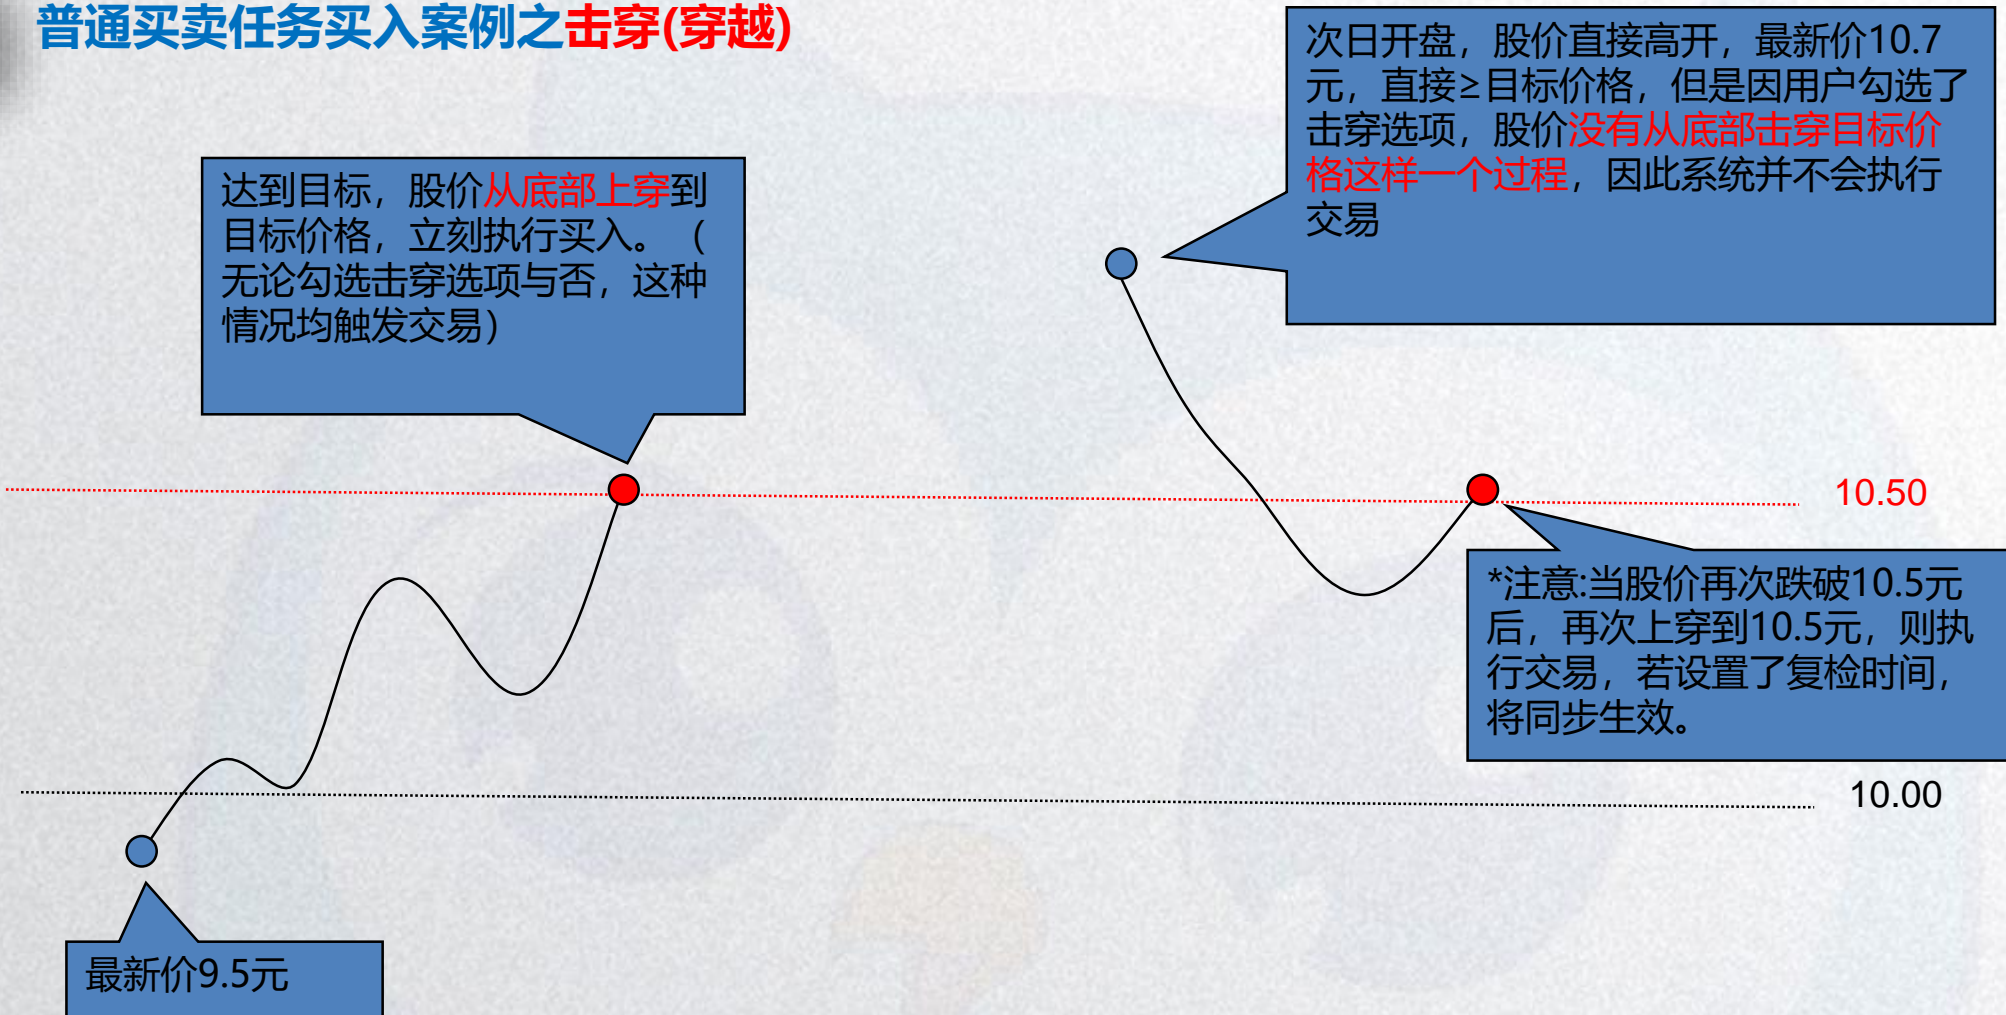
普通买卖任务买入案例之击穿(穿越)

达到目标，股价从底部上穿到目标价格，立刻执行买入。（无论勾选击穿选项与否，这种情况均触发交易）

次日开盘，股价直接高开，最新价10.7元，直接≥目标价格，但是因用户勾选了击穿选项，股价没有从底部击穿目标价格这样一个过程，因此系统并不会执行交易

10.50

*注意:当股价再次跌破10.5元后，再次上穿到10.5元，则执行交易，若设置了复检时间，将同步生效。

10.00

最新价9.5元